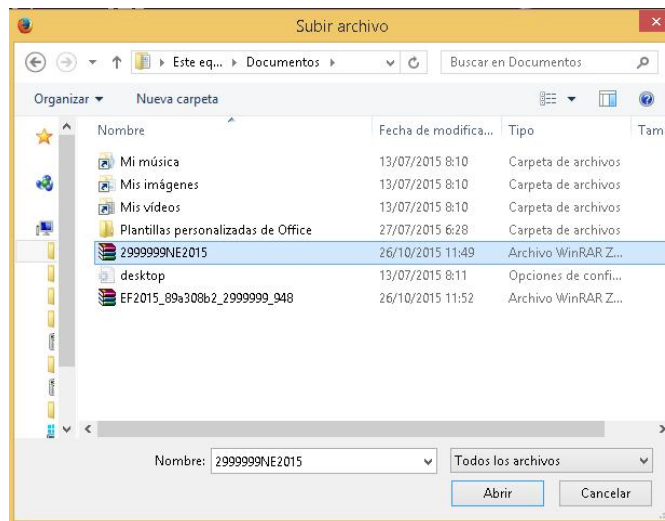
Subir archivo

Este eq... ▸ Documentos ▸

Buscar en Documentos

Organizar ▾ Nueva carpeta

| Nombre | Fecha de modifica... | Tipo | Tam |
|---|---|---|---|
| Mi música | 13/07/2015 8:10 | Carpeta de archivos | |
| Mis imágenes | 13/07/2015 8:10 | Carpeta de archivos | |
| Mis vídeos | 13/07/2015 8:10 | Carpeta de archivos | |
| Plantillas personalizadas de Office | 27/07/2015 6:28 | Carpeta de archivos | |
| 2999999NE2015 | 26/10/2015 11:49 | Archivo WinRAR Z... | |
| desktop | 13/07/2015 8:11 | Opciones de confi... | |
| EF2015_89a308b2_2999999_948 | 26/10/2015 11:52 | Archivo WinRAR Z... | |

Nombre: 2999999NE2015

Todos los archivos

Abrir

Cancelar